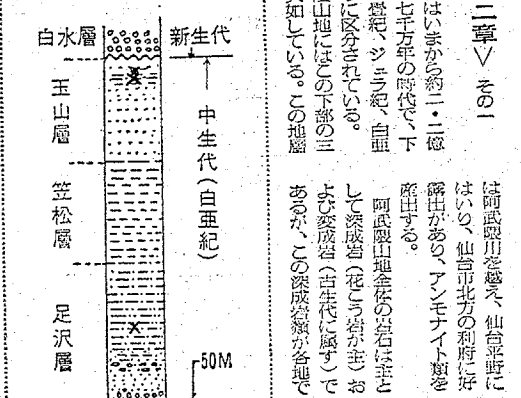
二章∨ その一

はいまから約二・二億七千万年の時代で、下畳紀、ジュラ紀、白亜に区分されている。山地にはこの下部の三知している。この地層

は阿武隈川を越え、仙台平野にはいり、仙台市北方の利府に好露出があり、アンモナイト類を産出する。

阿武隈山地全体の岩石は主として深成岩（花こう岩が主）および変成岩（古生代に属す）であるが、この深成岩類が各地で

白水層
新生代
玉山層
笠松層
足沢層
中生代（白亜紀）
50M